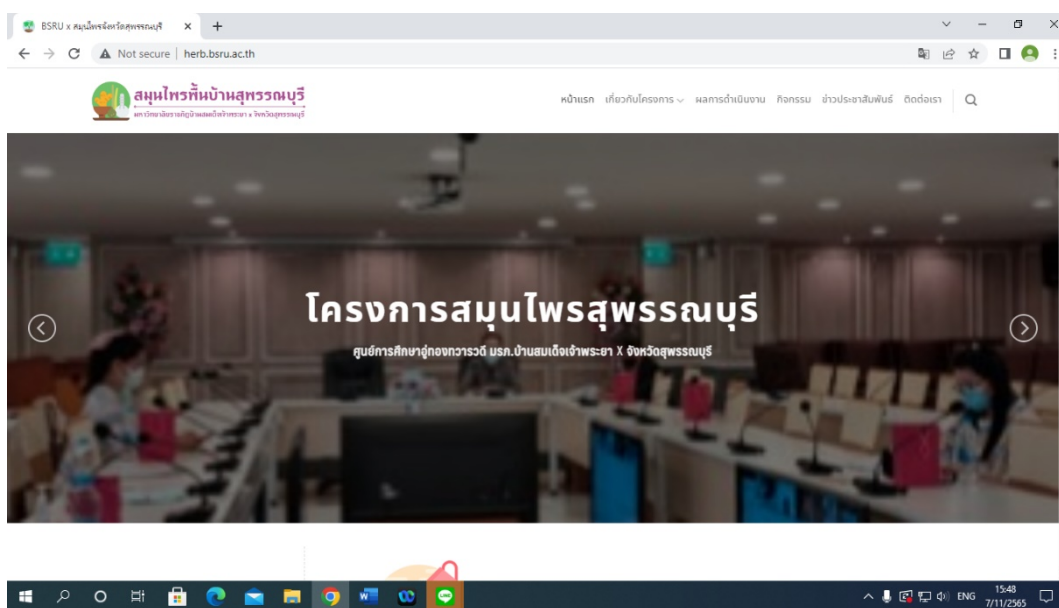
BSRU x สมุนไพรจังหวัดสุพรรณบุรี ×  +

Not secure | herb.bsru.ac.th

สมุนไพรพื้นบ้านสุพรรณบุรี
มหาวิทยาลัยราชภัฏบ้านสมเด็จเจ้าพระยา x จังหวัดสุพรรณบุรี

หน้าแรก เกี่ยวกับโครงการ ผลการดำเนินงาน กิจกรรม ข่าวประชาสัมพันธ์ ติดต่อเรา

โครงการสมุนไพรสุพรรณบุรี

ศูนย์การศึกษาอู่ทองทวารวดี มรภ.บ้านสมเด็จเจ้าพระยา X จังหวัดสุพรรณบุรี

ENG 15:48 7/11/2565